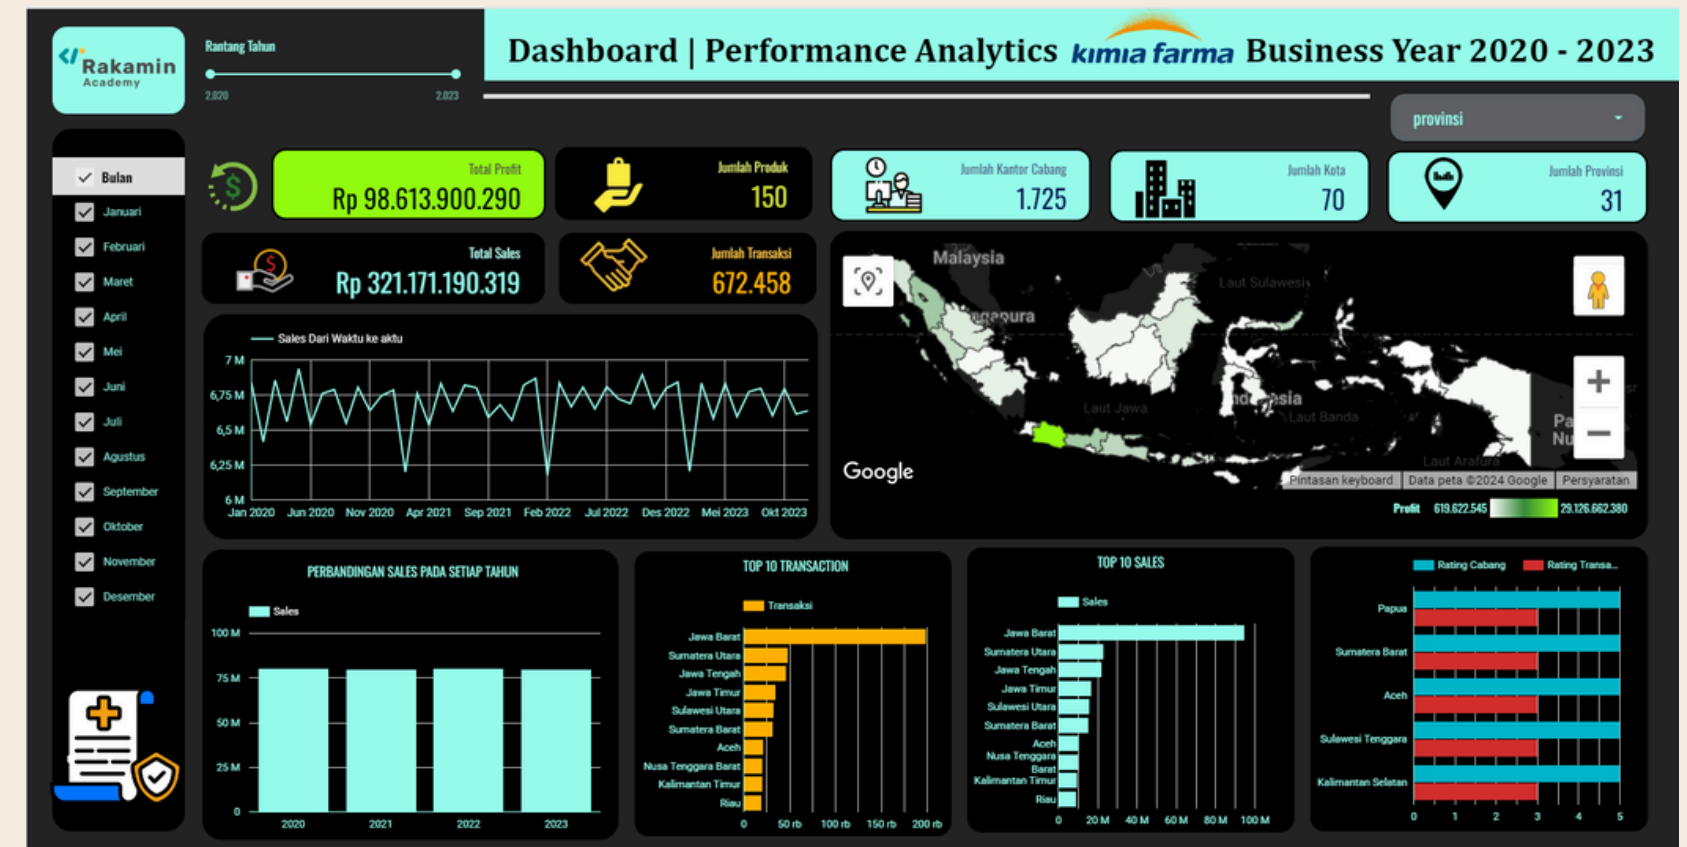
Rakamin Academy

Rantang Tahun
2.020
2.023

Dashboard | Performance Analytics kimia farma Business Year 2020 - 2023

provinsi

Bulan
Januari
Februari
Maret
April
Mei
Juni
Juli
Agustus
September
Oktober
November
Desember

Total Profit
Rp 98.613.900.290

Jumlah Produk
150

Jumlah Kantor Cabang
1.725

Jumlah Kota
70

Jumlah Provinsi
31

Total Sales
Rp 321.171.190.319

Jumlah Transaksi
672.458

Sales Dari Waktu ke aktu
7 M
6,75 M
6,5 M
6,25 M
6 M
Jan 2020 Jun 2020 Nov 2020 Apr 2021 Sep 2021 Feb 2022 Jul 2022 Des 2022 Mei 2023 Okt 2023

Malaysia
Laut Sulawesi
ngapura
Laut Jawa
Indonesia
Laut Banda
Laut Arafura
Pa
Nu
Google
Pintasan keyboard Data peta ©2024 Google Persyaratan
Profit 619.622.545 29.126.662.380

PERBANDINGAN SALES PADA SETIAP TAHUN
Sales
100 M
75 M
50 M
25 M
0
2020 2021 2022 2023

TOP 10 TRANSACTION
Transaksi
Jawa Barat
Sumatera Utara
Jawa Tengah
Jawa Timur
Sulawesi Utara
Sumatera Barat
Aceh
Nusa Tenggara Barat
Kalimantan Timur
Riau
0 50 rb 100 rb 150 rb 200 rb

TOP 10 SALES
Sales
Jawa Barat
Sumatera Utara
Jawa Tengah
Jawa Timur
Sulawesi Utara
Sumatera Barat
Aceh
Nusa Tenggara Barat
Kalimantan Timur
Riau
0 20 M 40 M 60 M 80 M 100 M

Rating Cabang Rating Transa...
Papua
Sumatera Barat
Aceh
Sulawesi Tenggara
Kalimantan Selatan
0 1 2 3 4 5